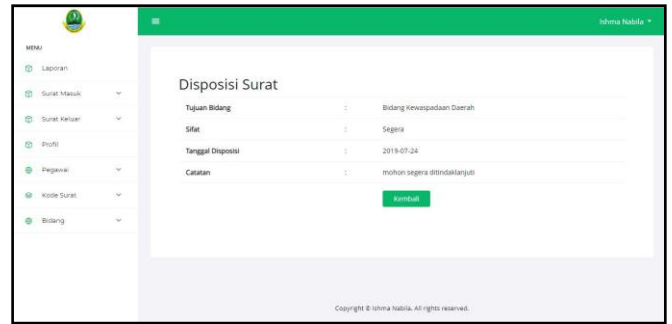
Ishma Nabila ▾

MENU

Laporan

Surat Masuk

Surat Keluar

Profil

Pegawai

Kode Surat

Bidang

Disposisi Surat

| | | |
|---|---|---|
| Tujuan Bidang | : | Bidang Kewaspadaan Daerah |
| Sifat | : | Segera |
| Tanggal Disposisi | : | 2019-07-24 |
| Catatan | : | mohon segera ditindaklanjuti |

Kembali

Copyright © Ishma Nabila. All rights reserved.